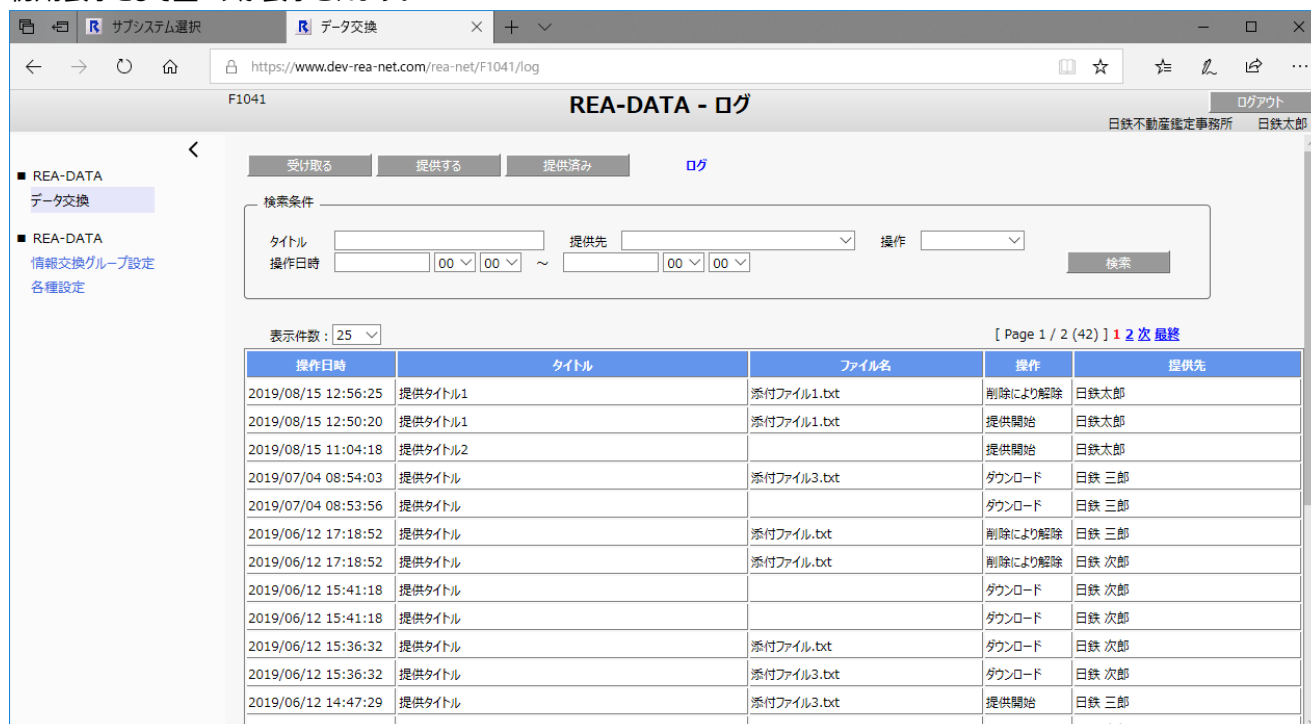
サブシステム選択

データ交換

https://www.dev-rea-net.com/rea-net/F1041/log

F1041

REA-DATA - ログ

ログアウト

日鉄不動産鑑定事務所 日鉄太郎

■ REA-DATA
データ交換

■ REA-DATA
情報交換グループ設定
各種設定

受け取る 提供する 提供済み ログ

検索条件

タイトル 提供先 操作

操作日時 00 00 ～ 00 00

検索

表示件数：25

[ Page 1 / 2 (42) ] 1 2 次 最終

| 操作日時 | タイトル | ファイル名 | 操作 | 提供先 |
|---|---|---|---|---|
| 2019/08/15 12:56:25 | 提供タイトル1 | 添付ファイル1.txt | 削除により解除 | 日鉄太郎 |
| 2019/08/15 12:50:20 | 提供タイトル1 | 添付ファイル1.txt | 提供開始 | 日鉄太郎 |
| 2019/08/15 11:04:18 | 提供タイトル2 | | 提供開始 | 日鉄太郎 |
| 2019/07/04 08:54:03 | 提供タイトル | 添付ファイル3.txt | ダウンロード | 日鉄 三郎 |
| 2019/07/04 08:53:56 | 提供タイトル | | ダウンロード | 日鉄 三郎 |
| 2019/06/12 17:18:52 | 提供タイトル | 添付ファイル.txt | 削除により解除 | 日鉄 三郎 |
| 2019/06/12 17:18:52 | 提供タイトル | 添付ファイル.txt | 削除により解除 | 日鉄 次郎 |
| 2019/06/12 15:41:18 | 提供タイトル | | ダウンロード | 日鉄 次郎 |
| 2019/06/12 15:41:18 | 提供タイトル | | ダウンロード | 日鉄 次郎 |
| 2019/06/12 15:36:32 | 提供タイトル | 添付ファイル.txt | ダウンロード | 日鉄 次郎 |
| 2019/06/12 15:36:32 | 提供タイトル | 添付ファイル3.txt | ダウンロード | 日鉄 次郎 |
| 2019/06/12 14:47:29 | 提供タイトル | 添付ファイル3.txt | 提供開始 | 日鉄 三郎 |